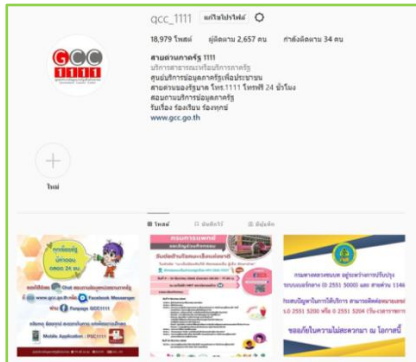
qcc_1111 แก้ไขโปรไฟล์

18,979 โพสต์ ผู้ติดตาม 2,657 คน กำลังติดตาม 34 คน

GCC 1111

สายด่วนภาครัฐ 1111
บริการสาธารณะเกี่ยวกับภาครัฐ
ศูนย์บริการข้อมูลภาครัฐเพื่อประชาชน
สายด่วนของรัฐบาล โทร.1111 โทรฟรี 24 ชั่วโมง
ตอบคำถามบริการข้อมูลภาครัฐ
รับเรื่อง ร้องเรียน ร้องทุกข์
www.gcc.go.th

ใหม่

โพสต์ ที่บันทึกไว้ แท็ก

www.gcc.go.th Facebook Messenger Mobile Application : PSC1111

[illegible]

กรมทางหลวงชนบท ขออภัยในความไม่สะดวกมา ณ โอกาสนี้